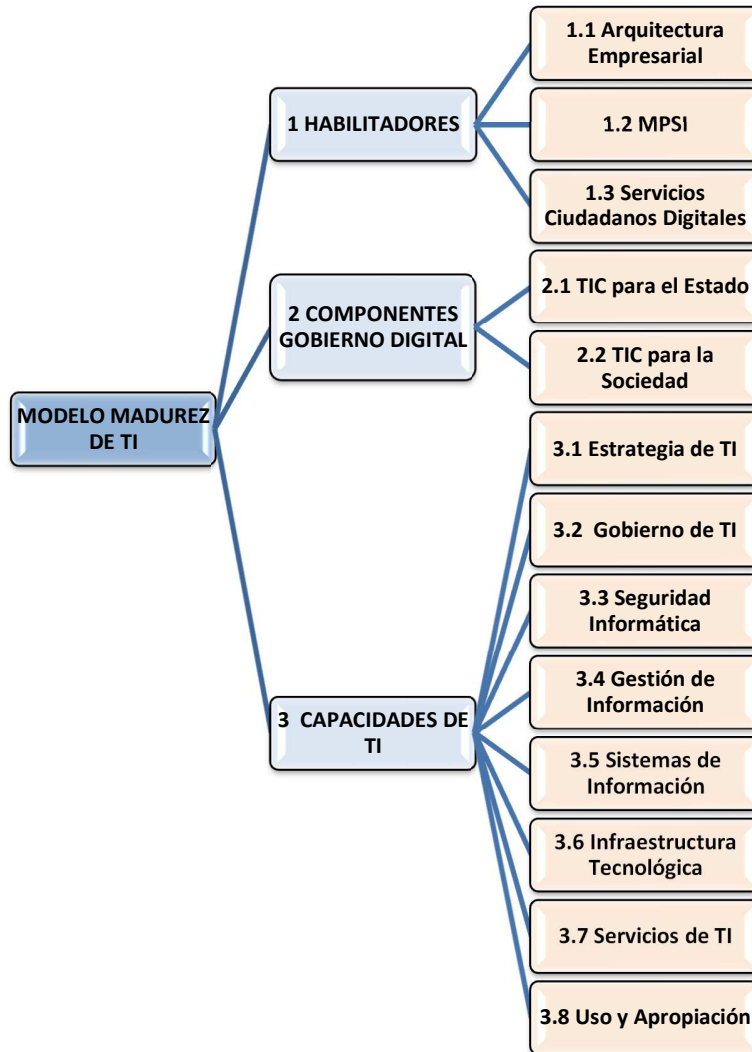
MODELO MADUREZ DE TI

1 HABILITADORES

1.1 Arquitectura Empresarial

1.2 MPSI

1.3 Servicios Ciudadanos Digitales

2 COMPONENTES GOBIERNO DIGITAL

2.1 TIC para el Estado

2.2 TIC para la Sociedad

3 CAPACIDADES DE TI

3.1 Estrategia de TI

3.2 Gobierno de TI

3.3 Seguridad Informática

3.4 Gestión de Información

3.5 Sistemas de Información

3.6 Infraestructura Tecnológica

3.7 Servicios de TI

3.8 Uso y Apropiación